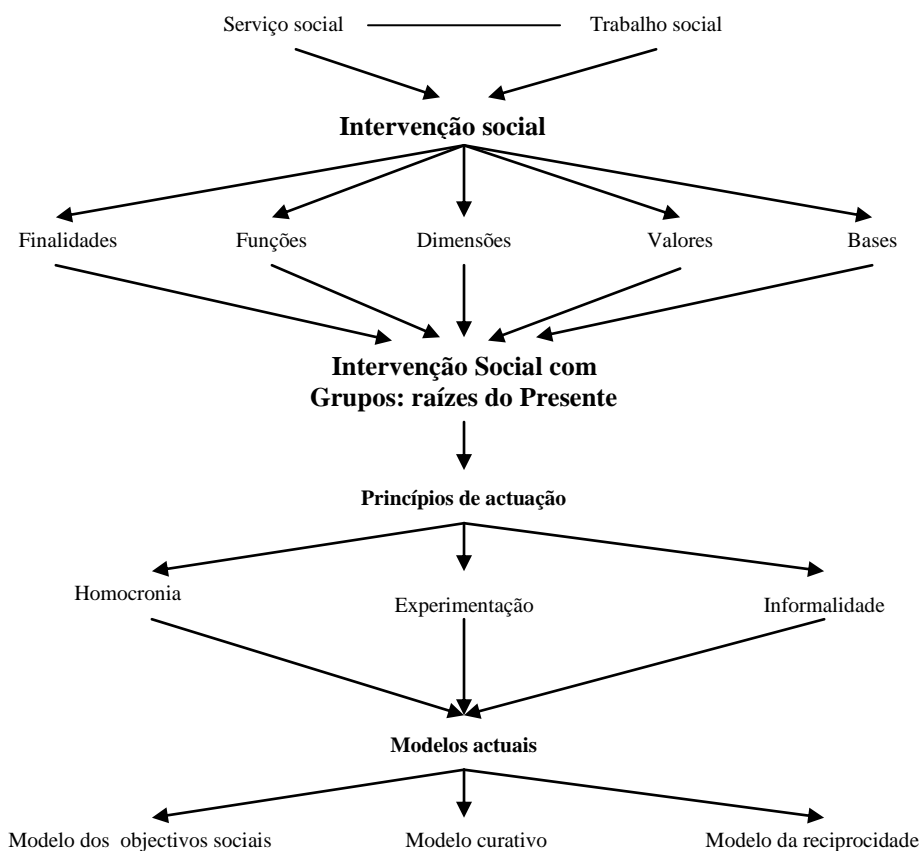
Serviço social Trabalho social

Intervenção social

Finalidades Funções Dimensões Valores Bases

Intervenção Social com Grupos: raízes do Presente

Princípios de actuação

Homocronia Experimentação Informalidade

Modelos actuais

Modelo dos objectivos sociais Modelo curativo Modelo da reciprocidade